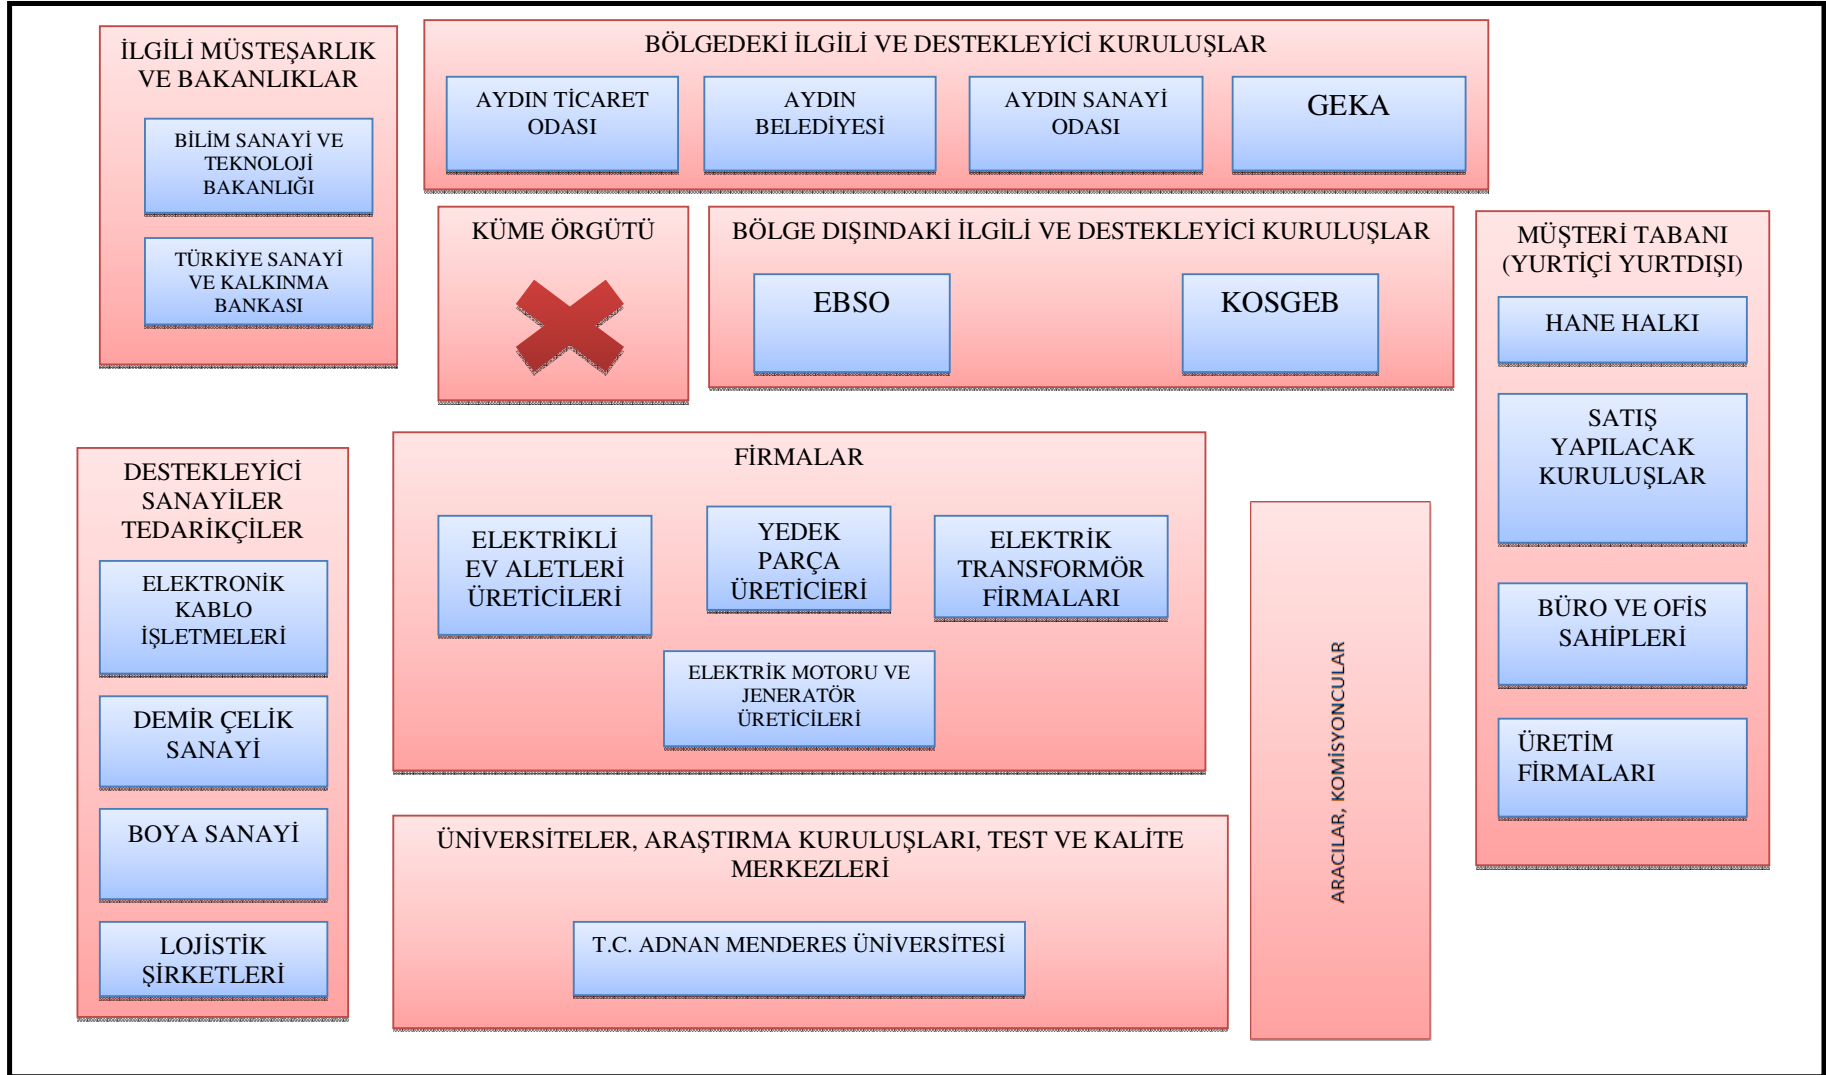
İLGİLİ MÜSTEŞARLIK VE BAKANLIKLAR

BİLİM SANAYİ VE TEKNOLOJİ BAKANLIĞI

TÜRKİYE SANAYİ VE KALKINMA BANKASI

BÖLGEDEKİ İLGİLİ VE DESTEKLEYİCİ KURULUŞLAR

AYDIN TİCARET ODASI

AYDIN BELEDİYESİ

AYDIN SANAYİ ODASI

GEKA

KÜME ÖRGÜTÜ

BÖLGE DIŞINDAKİ İLGİLİ VE DESTEKLEYİCİ KURULUŞLAR

EBSO

KOSGEB

MÜŞTERİ TABANI (YURTİÇİ YURTDIŞI)

HANE HALKI

SATIŞ YAPILACAK KURULUŞLAR

BÜRO VE OFİS SAHİPLERİ

ÜRETİM FİRMALARI

DESTEKLEYİCİ SANAYİLER TEDARİKÇİLER

ELEKTRONİK KABLO İŞLETMELERİ

DEMİR ÇELİK SANAYİ

BOYA SANAYİ

LOJİSTİK ŞİRKETLERİ

FİRMALAR

ELEKTRİKLİ EV ALETLERİ ÜRETİCİLERİ

YEDEK PARÇA ÜRETİCİERİ

ELEKTRİK TRANSFORMÖR FİRMALARI

ELEKTRİK MOTORU VE JENERATÖR ÜRETİCİLERİ

ARACILAR, KOMİSYONCULAR

ÜNİVERSİTELER, ARAŞTIRMA KURULUŞLARI, TEST VE KALİTE MERKEZLERİ

T.C. ADNAN MENDERES ÜNİVERSİTESİ